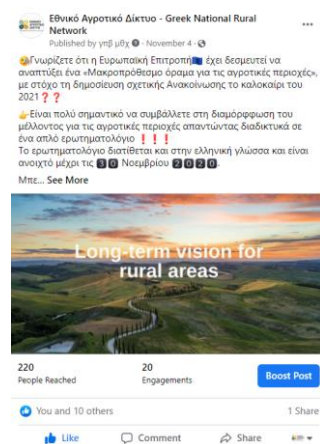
Εθνικό Αγροτικό Δίκτυο - Greek National Rural Network

Published by γηβ μβχ · November 4 ·

Γνωρίζετε ότι η Ευρωπαϊκή Επιτροπή έχει δεσμευτεί να αναπτύξει ένα «Μακροπρόθεσμο όραμα για τις αγροτικές περιοχές», με στόχο τη δημοσίευση σχετικής Ανακοίνωσης το καλοκαίρι του 2021❓❓

Είναι πολύ σημαντικό να συμβάλλετε στη διαμόρφωση του μέλλοντος για τις αγροτικές περιοχές απαντώντας διαδικτυακά σε ένα απλό ερωτηματολόγιο ❗❗❗

Το ερωτηματολόγιο διατίθεται και στην ελληνική γλώσσα και είναι ανοιχτό μέχρι τις 30 Νοεμβρίου 2020.

Μπε... See More

Long-term vision for rural areas

220
People Reached

20
Engagements

Boost Post

You and 10 others

1 Share

Like

Comment

Share